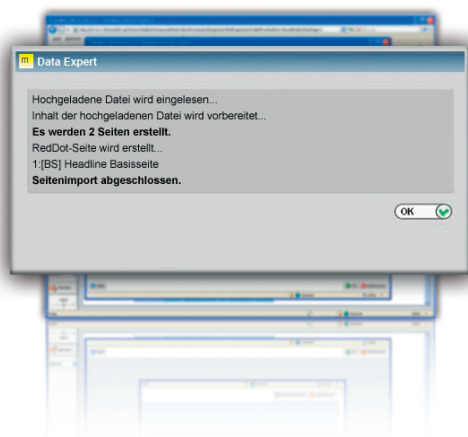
Data Expert

Hochgeladene Datei wird eingelesen...
Inhalt der hochgeladenen Datei wird vorbereitet...
**Es werden 2 Seiten erstellt.**
RedDot-Seite wird erstellt...
1:[BS] Headline Basisseite
**Seitenimport abgeschlossen.**

OK